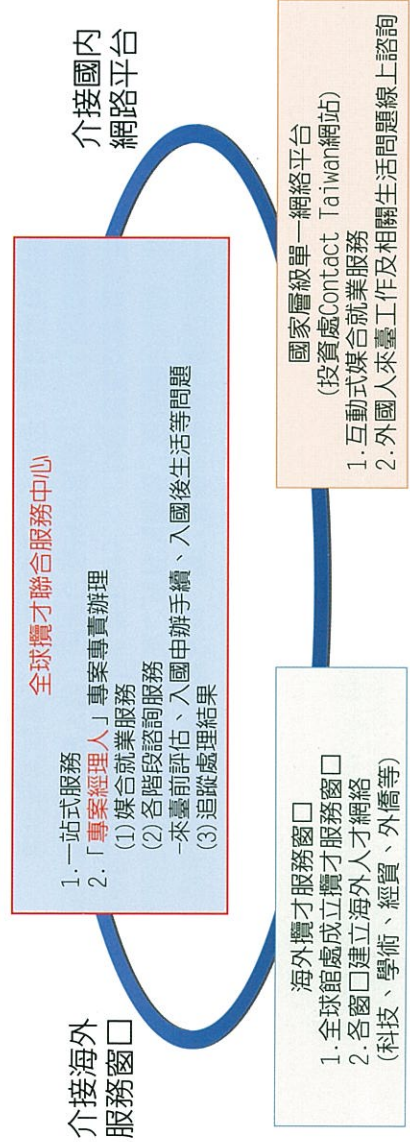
介接國內
網路平台

國家層級單一網絡平台
(投資處Contact Taiwan網站)
1.互動式媒合就業服務
2.外國人來臺工作及相關生活問題線上諮詢

全球攬才聯合服務中心
1.一站式服務
2.「專案經理人」專案專責辦理
(1)媒合就業服務
(2)各階段諮詢服務
-來臺前評估、入國中辦手續、入國後生活等問題
(3)追蹤處理結果

介接海外
服務窗口

海外攬才服務窗口
1.全球館處成立攬才服務窗口
2.各窗口建立海外人才網絡
(科技、學術、經貿、外僑等)